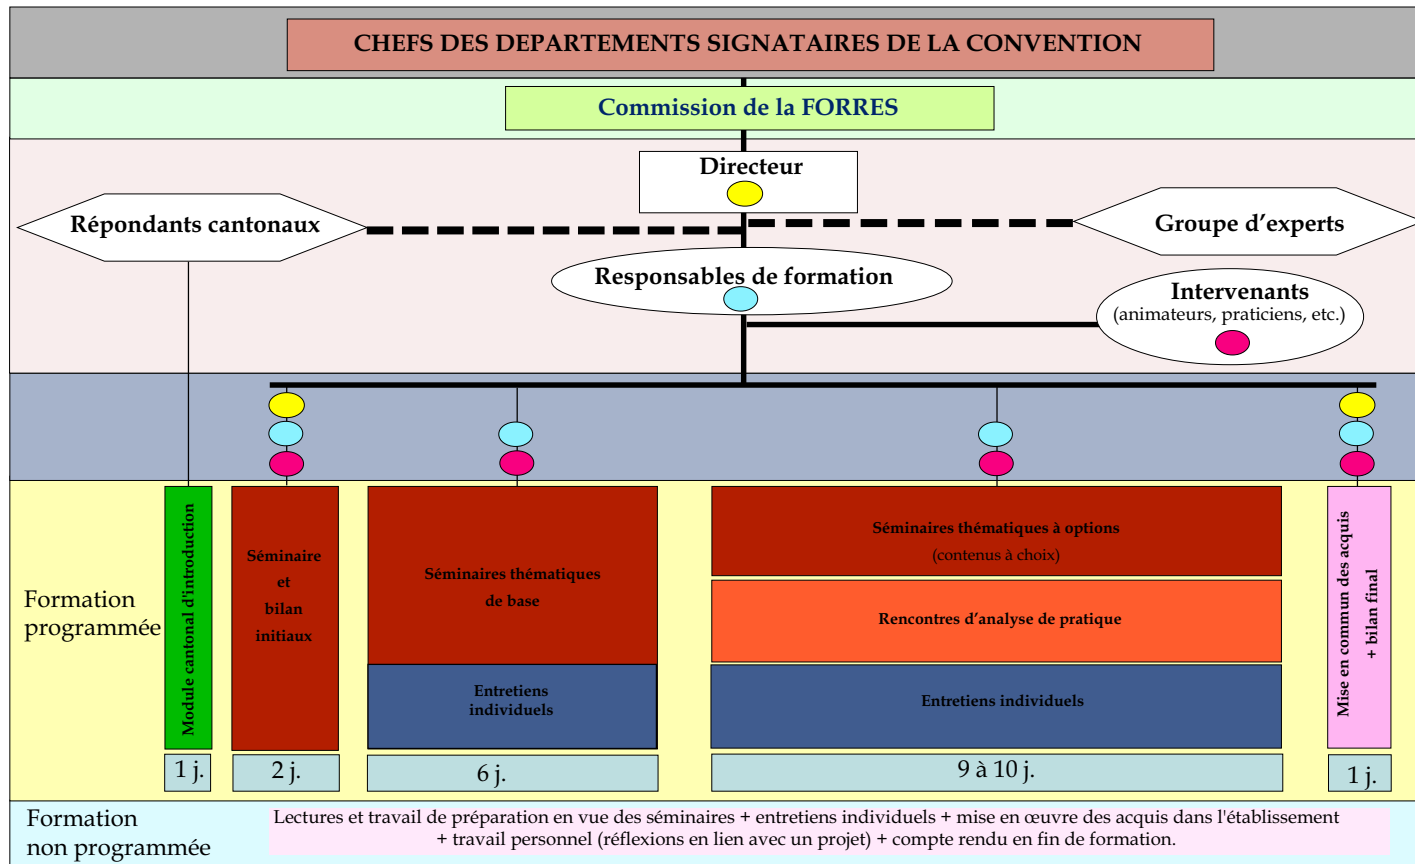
CHEFS DES DEPARTEMENTS SIGNATAIRES DE LA CONVENTION

Commission de la FORRES

Directeur

Répondants cantonaux

Groupe d'experts

Responsables de formation

Intervenants
(animateurs, praticiens, etc.)

Formation programmée

Module cantonal d'introduction

Séminaire et bilan initiaux

Séminaires thématiques de base

Entretiens individuels

Séminaires thématiques à options
(contenus à choix)

Rencontres d'analyse de pratique

Entretiens individuels

Mise en commun des acquis + bilan final

1 j.

2 j.

6 j.

9 à 10 j.

1 j.

Formation non programmée

Lectures et travail de préparation en vue des séminaires + entretiens individuels + mise en œuvre des acquis dans l'établissement + travail personnel (réflexions en lien avec un projet) + compte rendu en fin de formation.